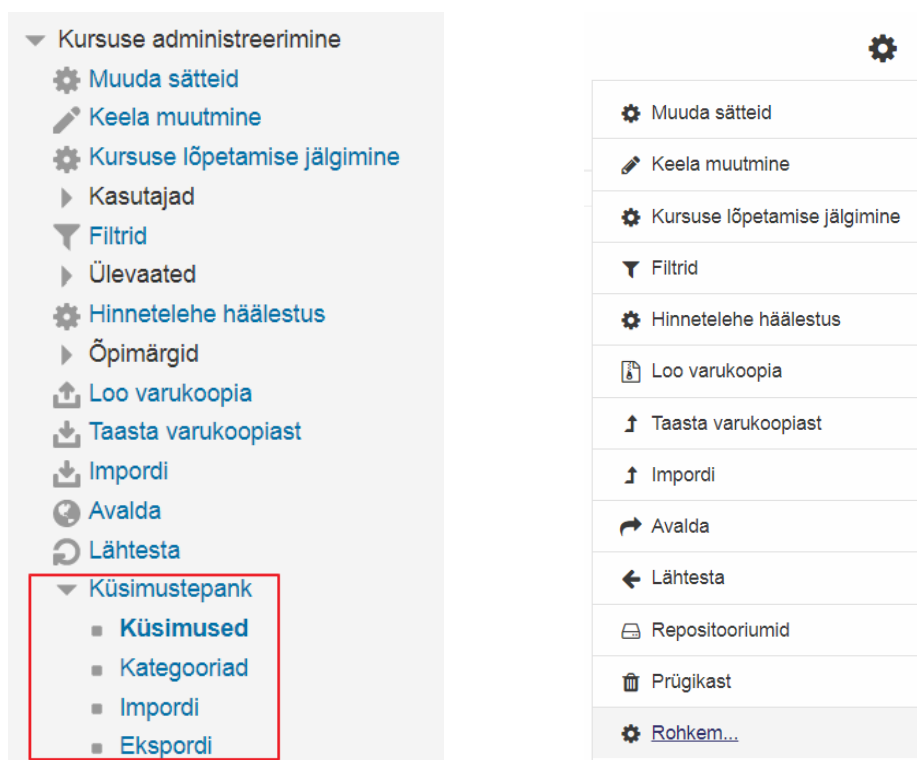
Kursuse administreerimine
Muuda sätteid
Keela muutmine
Kursuse lõpetamise jälgimine
Kasutajad
Filtrid
Ülevaated
Hinnetelehe häälestus
Õpimärgid
Loo varukoopia
Taasta varukoopiast
Impordi
Avalda
Lähtesta
Küsimustepank
Küsimused
Kategooriad
Impordi
Ekspordi

Muuda sätteid
Keela muutmine
Kursuse lõpetamise jälgimine
Filtrid
Hinnetelehe häälestus
Loo varukoopia
Taasta varukoopiast
Impordi
Avalda
Lähtesta
Repositooriumid
Prügikast
Rohkem...